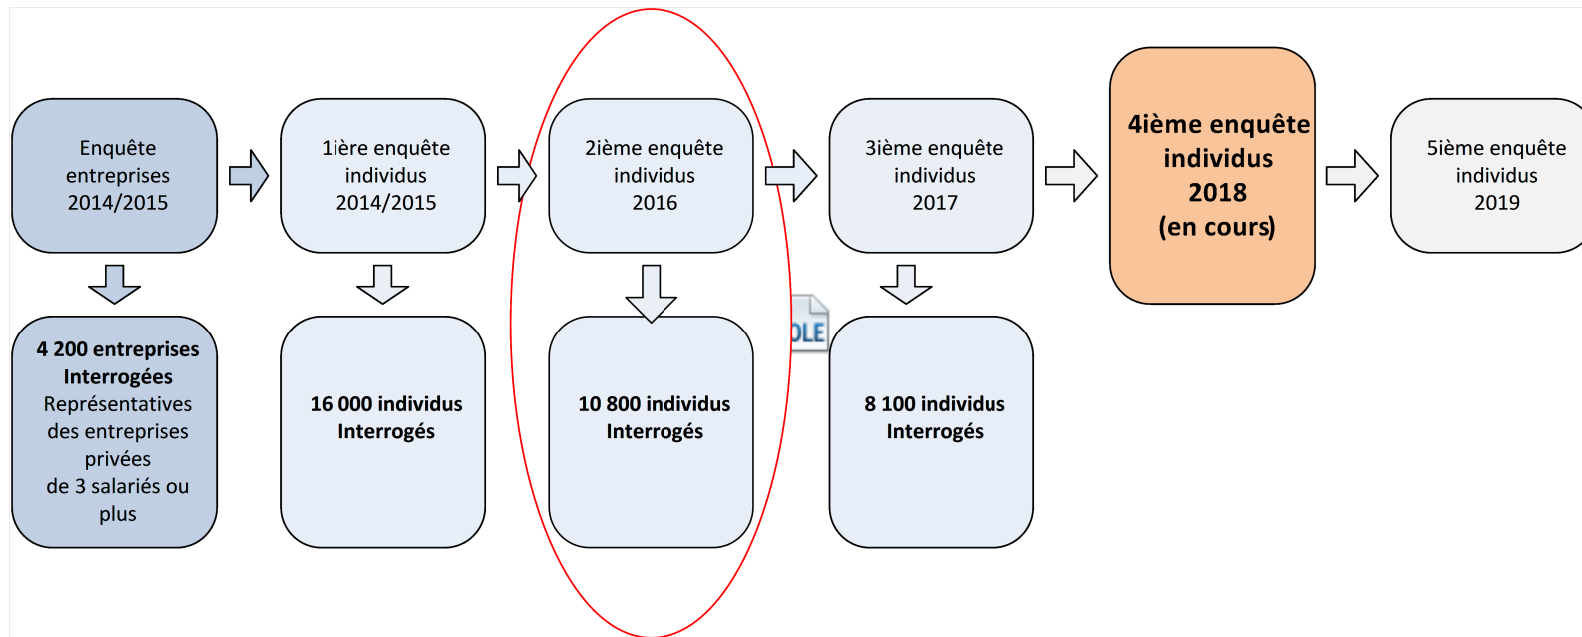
Enquête entreprises 2014/2015

1ière enquête individus 2014/2015

2ième enquête individus 2016

3ième enquête individus 2017

**4ième enquête individus 2018 (en cours)**

5ième enquête individus 2019

**4 200 entreprises Interrogées**
Représentatives des entreprises privées de 3 salariés ou plus

**16 000 individus Interrogés**

**10 800 individus Interrogés**

OLE

**8 100 individus Interrogés**